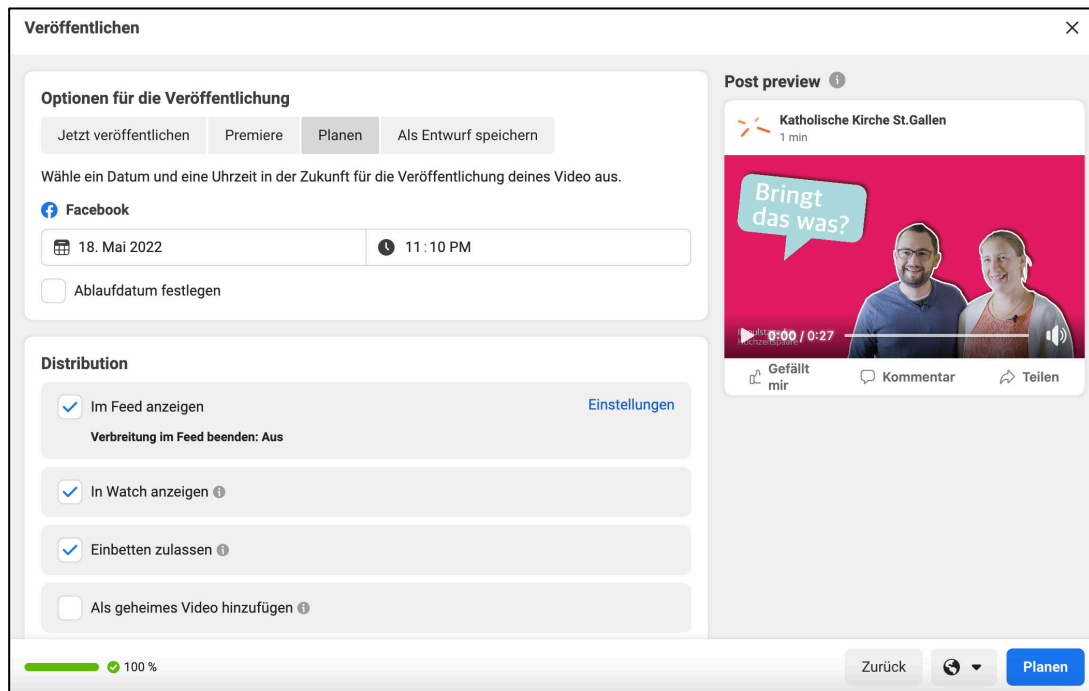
Veröffentlichen

Optionen für die Veröffentlichung

Jetzt veröffentlichen | Premiere | Planen | Als Entwurf speichern

Wähle ein Datum und eine Uhrzeit in der Zukunft für die Veröffentlichung deines Video aus.

Facebook

18. Mai 2022

11:10 PM

Ablaufdatum festlegen

Distribution

Im Feed anzeigen

Einstellungen

Verbreitung im Feed beenden: Aus

In Watch anzeigen

Einbetten zulassen

Als geheimes Video hinzufügen

Post preview

Katholische Kirche St.Gallen

1 min

Bringt das was?

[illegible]

0:00 / 0:27

Gefällt mir

Kommentar

Teilen

100 %

Zurück

Planen